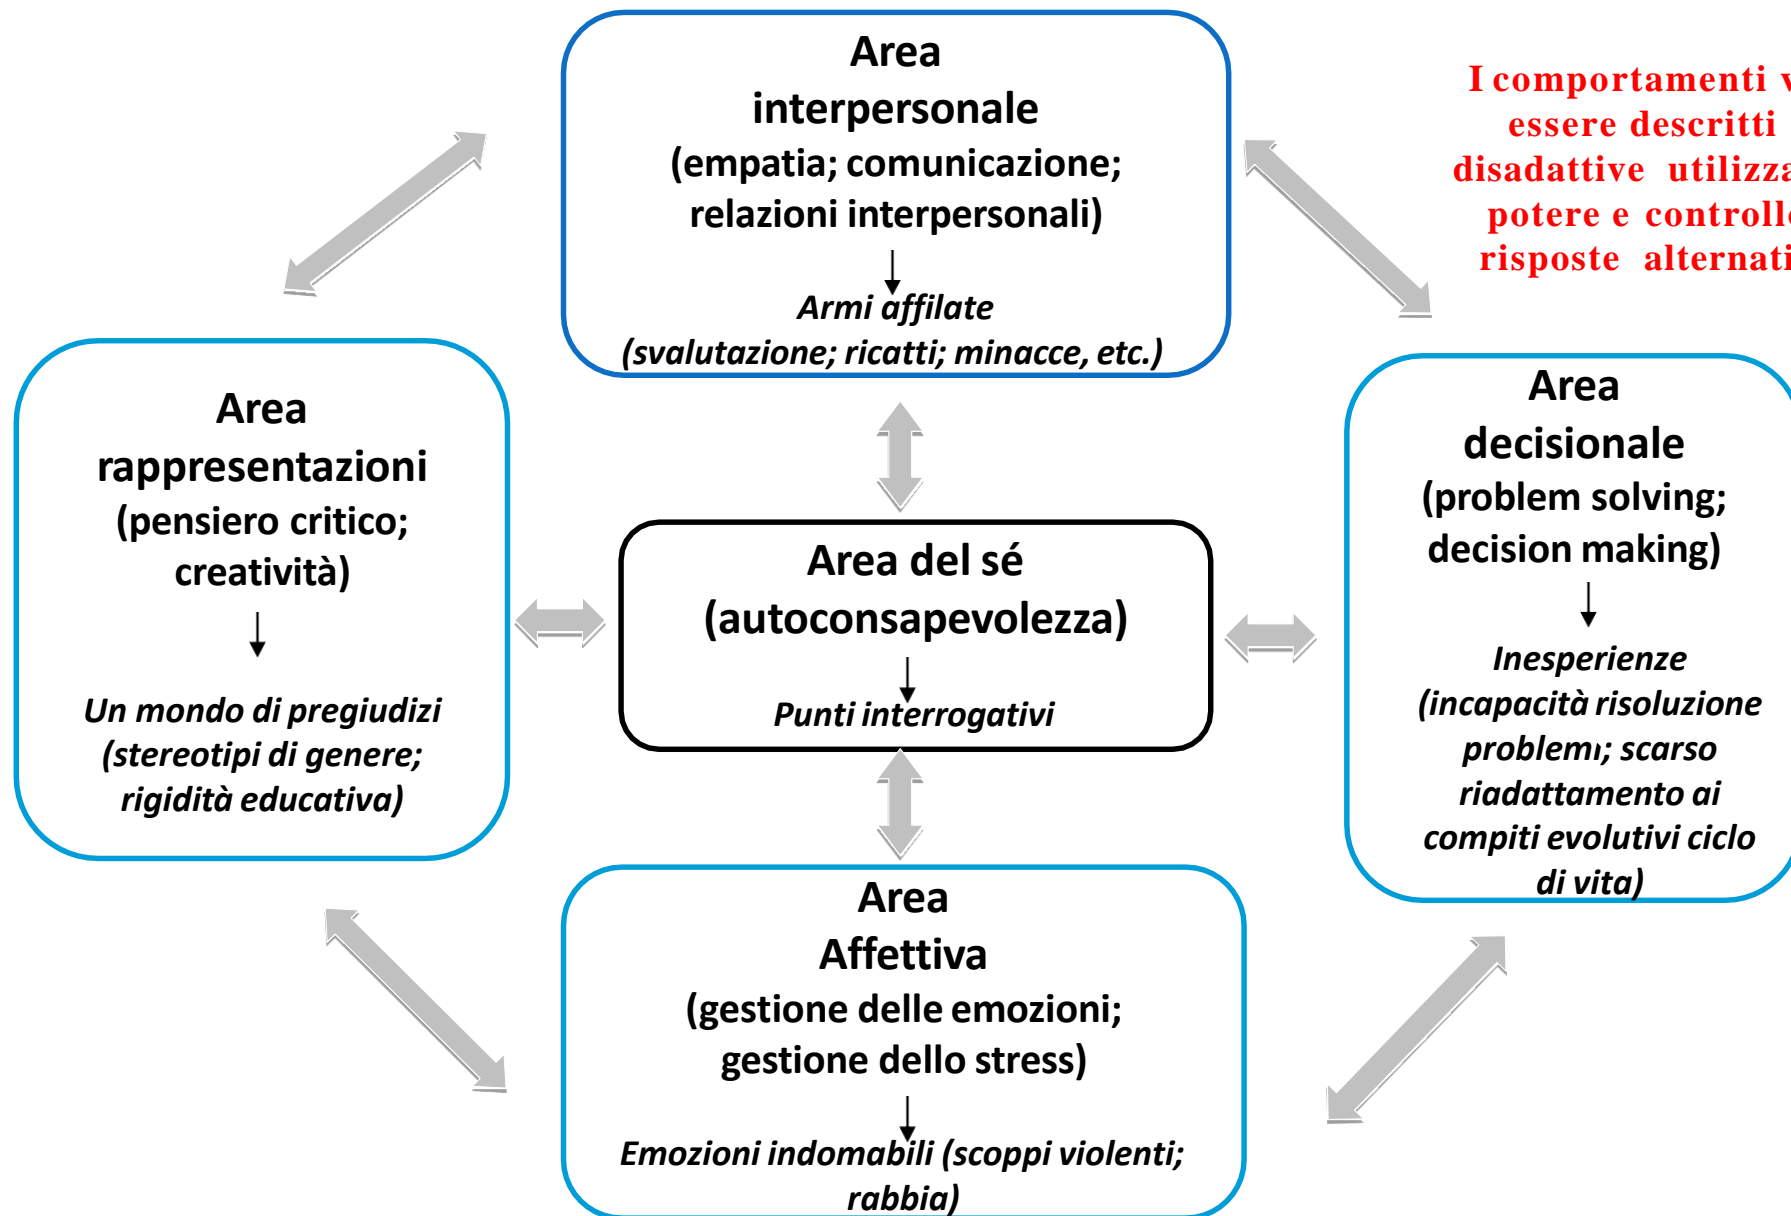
Area interpersonale
(empatia; comunicazione; relazioni interpersonali)
Armi affilate
(svalutazione; ricatti; minacce, etc.)

I comportamenti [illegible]
essere descritti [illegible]
disadattive utilizza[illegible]
potere e controll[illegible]
risposte alternati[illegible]

Area rappresentazioni
(pensiero critico; creatività)
Un mondo di pregiudizi
(stereotipi di genere; rigidità educativa)

Area del sé
(autoconsapevolezza)
Punti interrogativi

Area decisionale
(problem solving; decision making)
Inesperienze
(incapacità risoluzione problemi; scarso riadattamento ai compiti evolutivi ciclo di vita)

Area Affettiva
(gestione delle emozioni; gestione dello stress)
Emozioni indomabili (scoppi violenti; rabbia)